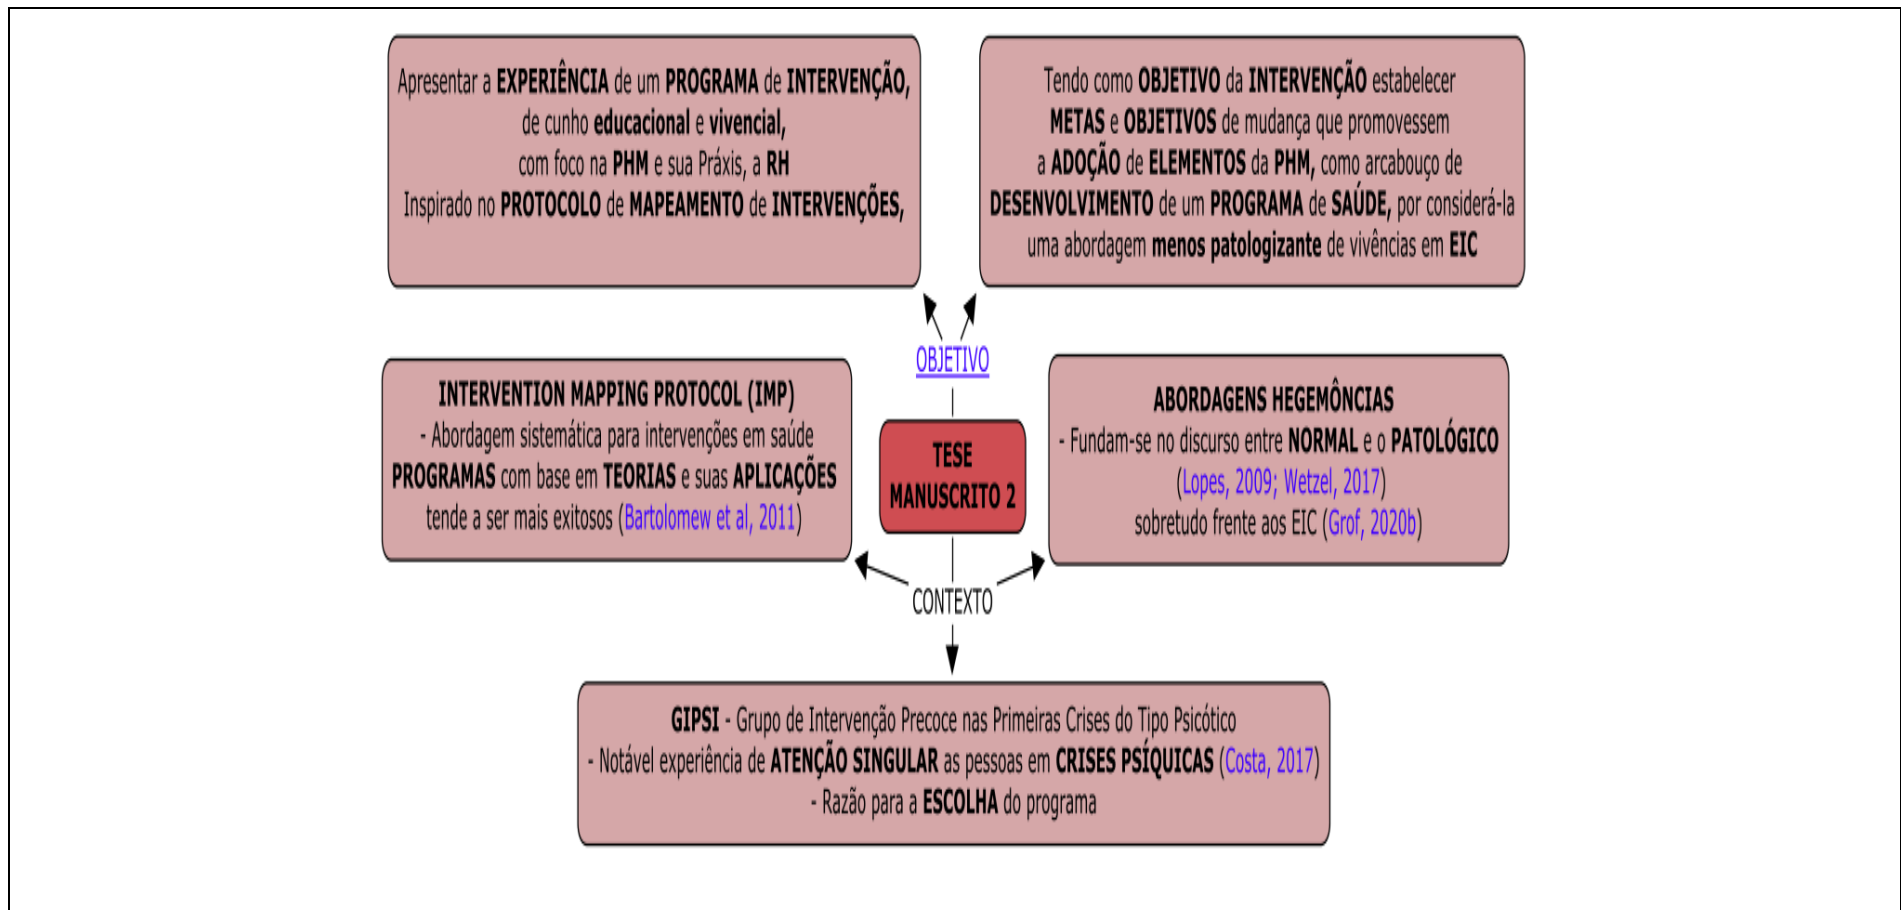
Apresentar a EXPERIÊNCIA de um PROGRAMA de INTERVENÇÃO, de cunho educacional e vivencial, com foco na PHM e sua Práxis, a RH Inspirado no PROTOCOLO de MAPEAMENTO de INTERVENÇÕES,

Tendo como OBJETIVO da INTERVENÇÃO estabelecer METAS e OBJETIVOS de mudança que promovessem a ADOÇÃO de ELEMENTOS da PHM, como arcabouço de DESENVOLVIMENTO de um PROGRAMA de SAÚDE, por considerá-la uma abordagem menos patologizante de vivências em EIC

OBJETIVO

INTERVENTION MAPPING PROTOCOL (IMP)
- Abordagem sistemática para intervenções em saúde
PROGRAMAS com base em TEORIAS e suas APLICAÇÕES tende a ser mais exitosos (Bartolomew et al, 2011)

TESE
MANUSCRITO 2

ABORDAGENS HEGEMÔNCIAS
- Fundam-se no discurso entre NORMAL e o PATOLÓGICO (Lopes, 2009; Wetzel, 2017)
sobretudo frente aos EIC (Grof, 2020b)

CONTEXTO

GIPSI - Grupo de Intervenção Precoce nas Primeiras Crises do Tipo Psicótico
- Notável experiência de ATENÇÃO SINGULAR as pessoas em CRISES PSÍQUICAS (Costa, 2017)
- Razão para a ESCOLHA do programa